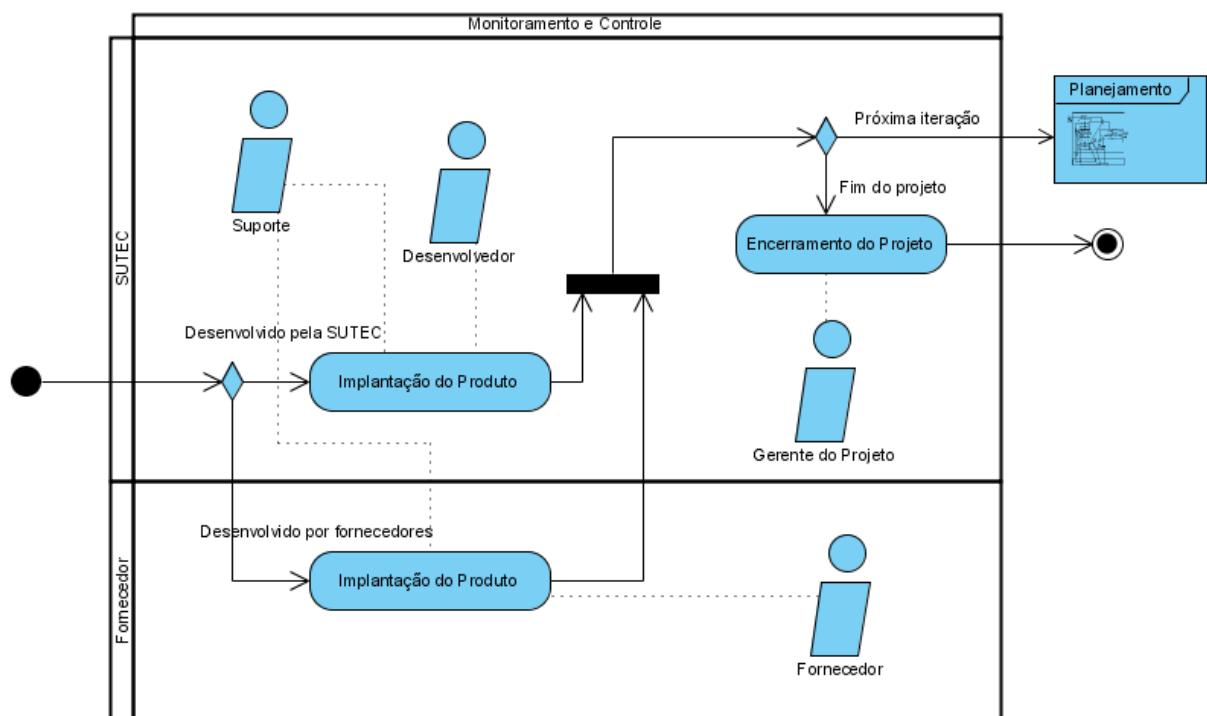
Monitoramento e Controle

SUTEC

Suporte

Desenvolvedor

Próxima iteração

Planejamento

Fim do projeto

Encerramento do Projeto

Desenvolvido pela SUTEC

Implantação do Produto

Gerente do Projeto

Fornecedor

Desenvolvido por fornecedores

Implantação do Produto

Fornecedor